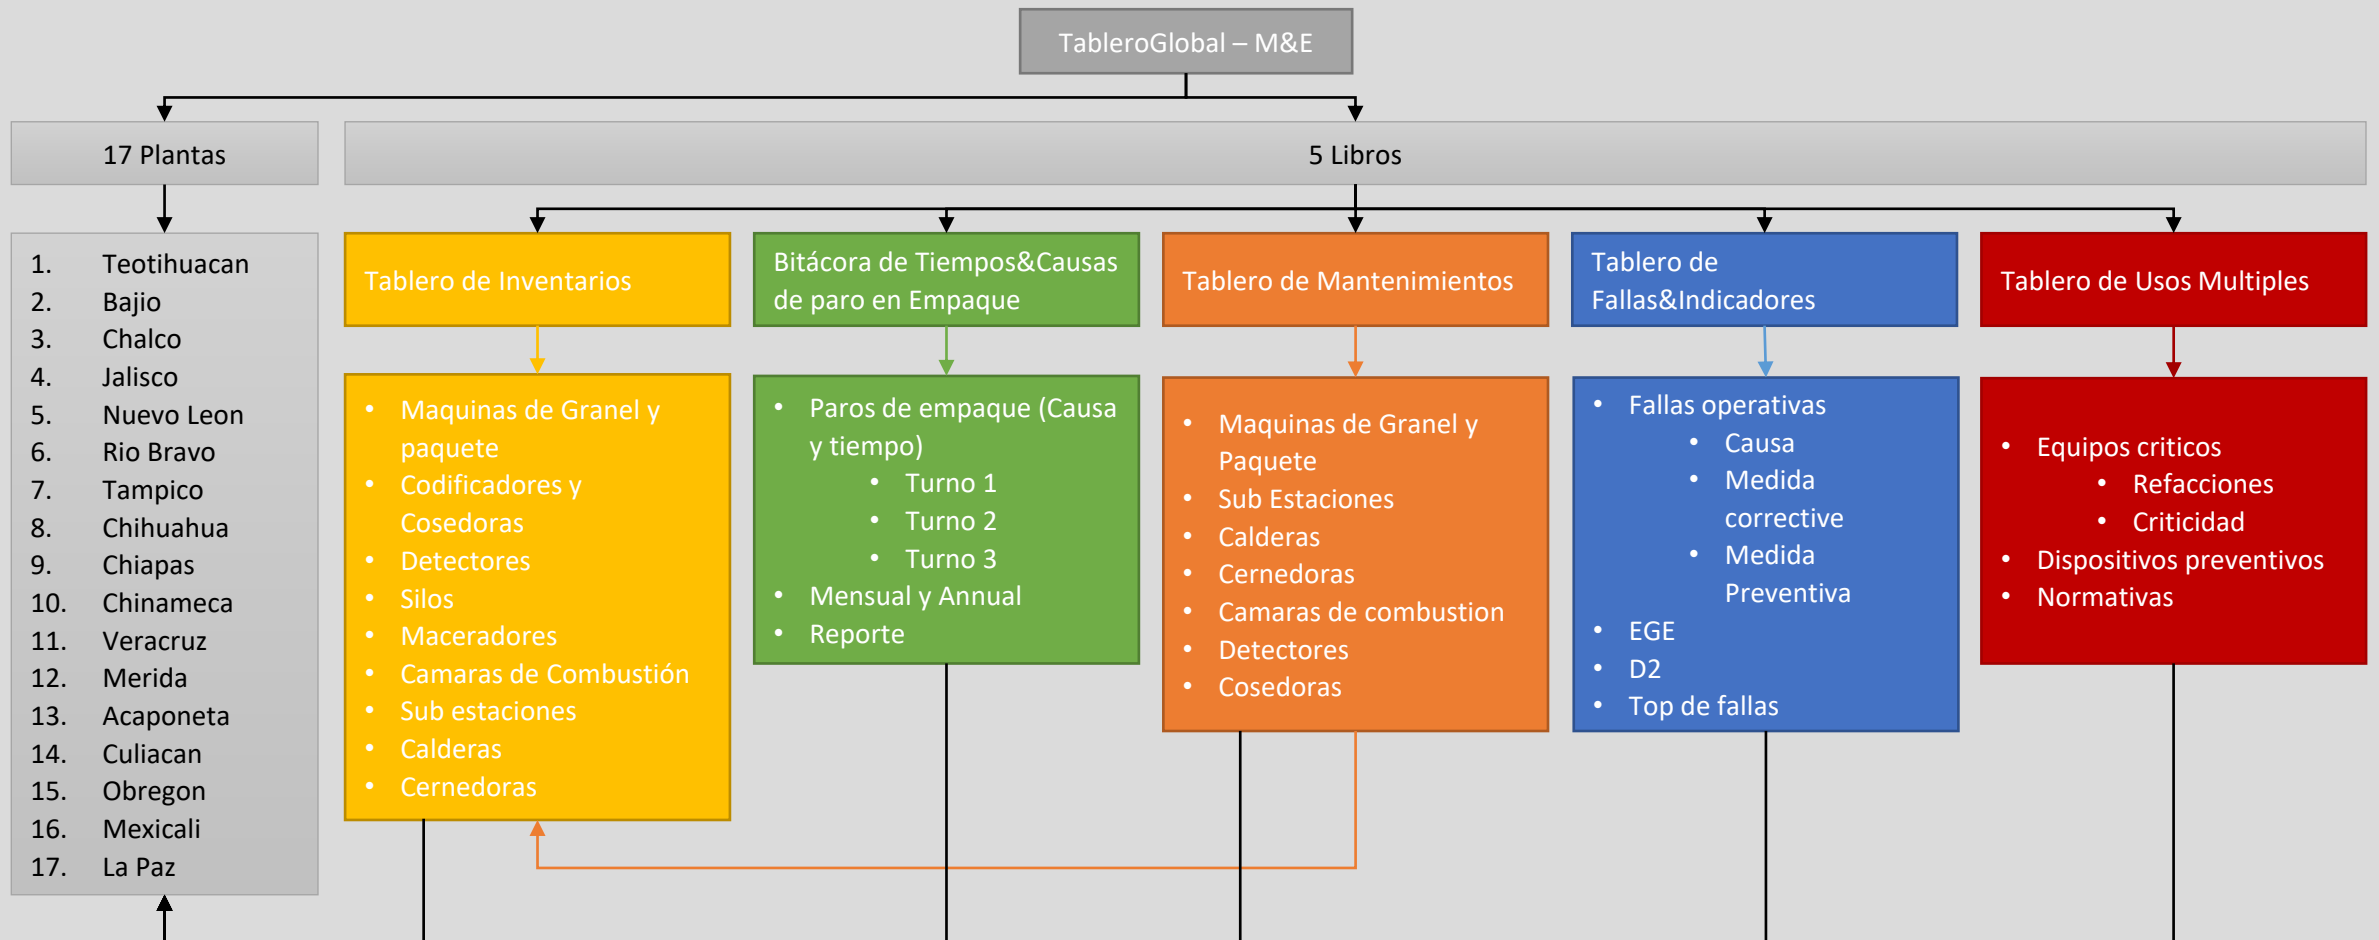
TableroGlobal – M&E

17 Plantas

5 Libros

1. Teotihuacan
2. Bajio
3. Chalco
4. Jalisco
5. Nuevo Leon
6. Rio Bravo
7. Tampico
8. Chihuahua
9. Chiapas
10. Chinameca
11. Veracruz
12. Merida
13. Acaponeta
14. Culiacan
15. Obregon
16. Mexicali
17. La Paz

Tablero de Inventarios

- Maquinas de Granel y paquete
- Codificadores y Cosedoras
- Detectores
- Silos
- Maceradores
- Camaras de Combustión
- Sub estaciones
- Calderas
- Cernedoras

Bitácora de Tiempos&Causas de paro en Empaque

- Paros de empaque (Causa y tiempo)
  - Turno 1
  - Turno 2
  - Turno 3
- Mensual y Annual
- Reporte

Tablero de Mantenimientos

- Maquinas de Granel y Paquete
- Sub Estaciones
- Calderas
- Cernedoras
- Camaras de combustion
- Detectores
- Cosedoras

Tablero de Fallas&Indicadores

- Fallas operativas
  - Causa
  - Medida corrective
  - Medida Preventiva
- EGE
- D2
- Top de fallas

Tablero de Usos Multiples

- Equipos criticos
  - Refacciones
  - Criticidad
- Dispositivos preventivos
- Normativas